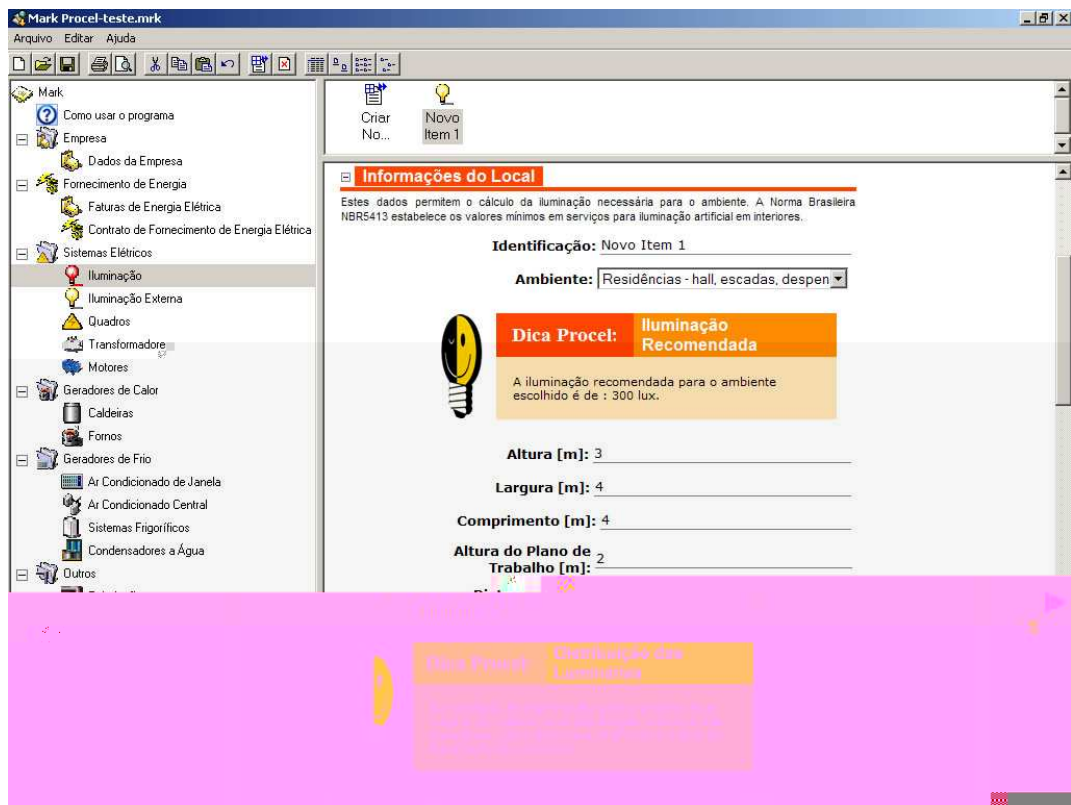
Mark Procel-teste.mrk

Arquivo Editar Ajuda

Mark
Como usar o programa
Empresa
Dados da Empresa
Fornecimento de Energia
Faturas de Energia Elétrica
Contrato de Fornecimento de Energia Elétrica
Sistemas Elétricos
Iluminação
Iluminação Externa
Quadros
Transformadores
Motores
Geradores de Calor
Caldeiras
Fornos
Geradores de Frio
Ar Condicionado de Janela
Ar Condicionado Central
Sistemas Frigoríficos
Condensadores a Água
Outros

Criar No...
Novo Item 1

Informações do Local

Estes dados permitem o cálculo da iluminação necessária para o ambiente. A Norma Brasileira NBR5413 estabelece os valores mínimos em serviços para iluminação artificial em interiores.

Identificação: Novo Item 1

Ambiente: Residências - hall, escadas, despen

Dica Procel: Iluminação Recomendada

A iluminação recomendada para o ambiente escolhido é de : 300 lux.

Altura [m]: 3

Largura [m]: 4

Comprimento [m]: 4

Altura do Plano de Trabalho [m]: 2

Dica Procel: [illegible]